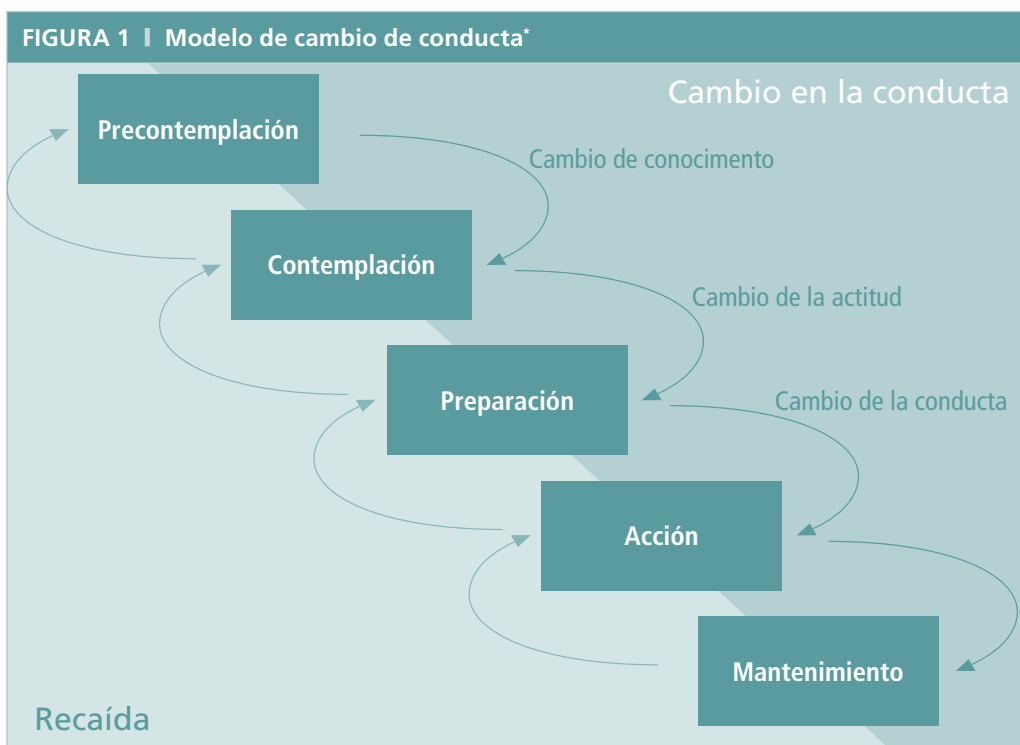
FIGURA 1 | Modelo de cambio de conducta*

Cambio en la conducta

Precontemplación

Cambio de conocimento

Contemplación

Cambio de la actitud

Preparación

Cambio de la conducta

Acción

Mantenimiento

Recaída